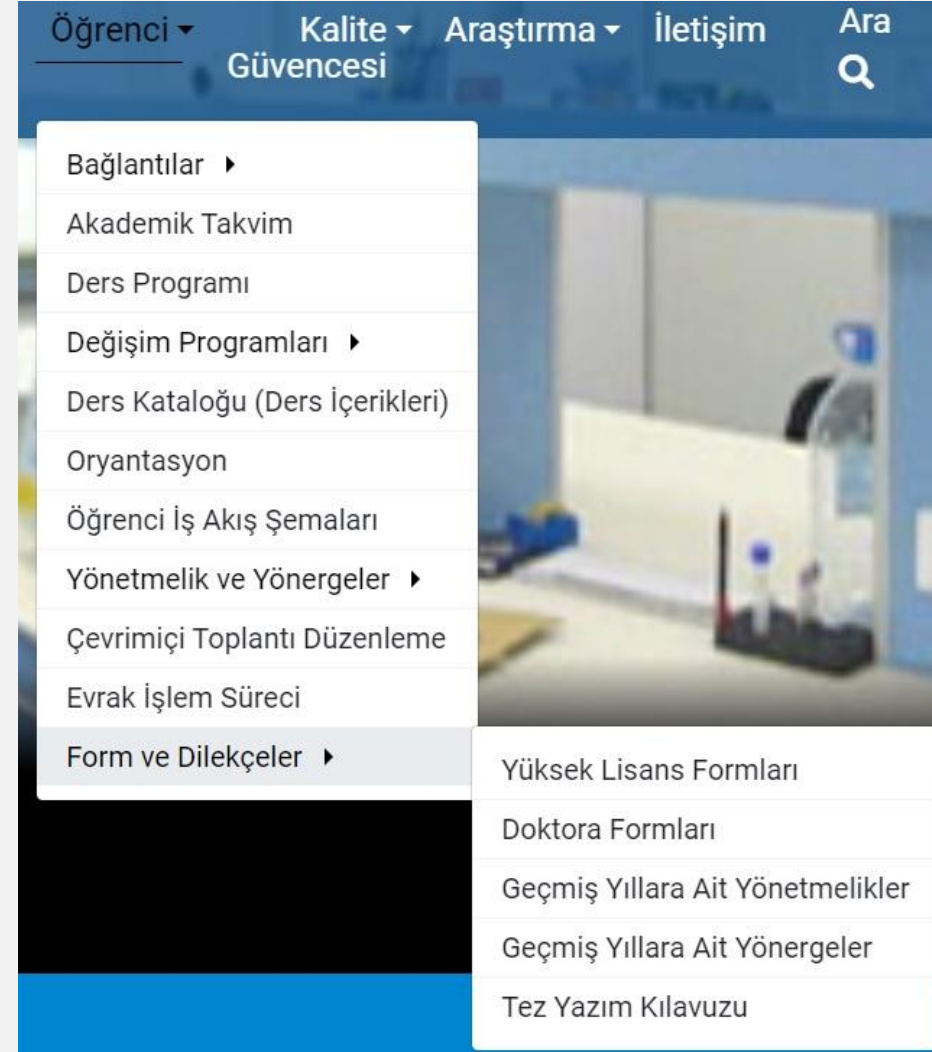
Öğrenci ▾ Kalite ▾ Güvencesi Araştırma ▾ İletişim Ara

Bağlantılar ▸
Akademik Takvim
Ders Programı
Değişim Programları ▸
Ders Kataloğu (Ders İçerikleri)
Oryantasyon
Öğrenci İş Akış Şemaları
Yönetmelik ve Yönergeler ▸
Çevrimiçi Toplantı Düzenleme
Evrak İşlem Süreci
Form ve Dilekçeler ▸

Yüksek Lisans Formları
Doktora Formları
Geçmiş Yıllara Ait Yönetmelikler
Geçmiş Yıllara Ait Yönergeler
Tez Yazım Kılavuzu